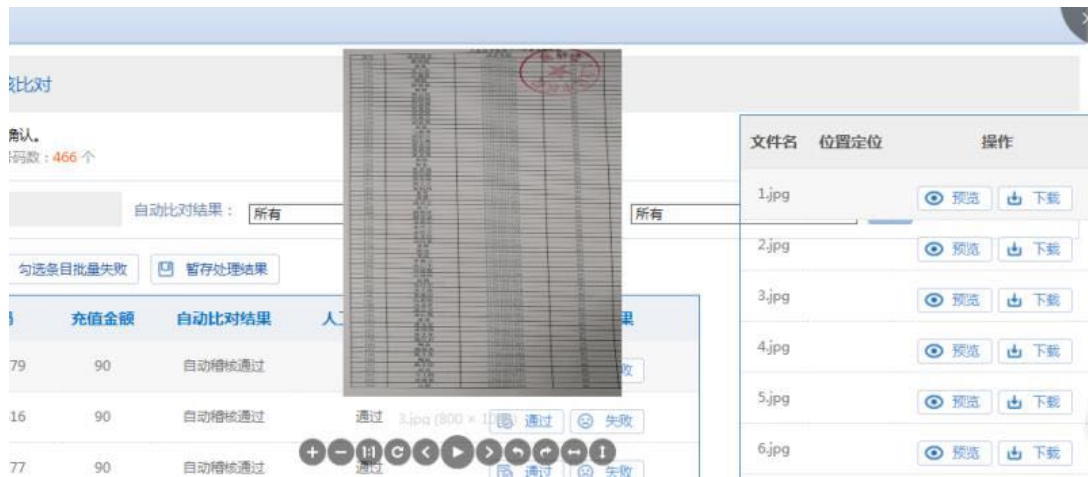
比对

确认。
码数：466 个

自动比对结果： 所有

所有

勾选条目批量失败 暂存处理结果

| | 充值金额 | 自动比对结果 | 人 | 果 |
|---|---|---|---|---|
| 79 | 90 | 自动稽核通过 | | 败 |
| 16 | 90 | 自动稽核通过 | 通过 | 通过 失败 |
| 77 | 90 | 自动稽核通过 | 通过 | 通过 失败 |

3.jpg (800 × 1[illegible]

| 文件名 | 位置定位 | 操作 |
|---|---|---|
| 1.jpg | | 预览 下载 |
| 2.jpg | | 预览 下载 |
| 3.jpg | | 预览 下载 |
| 4.jpg | | 预览 下载 |
| 5.jpg | | 预览 下载 |
| 6.jpg | | 预览 下载 |